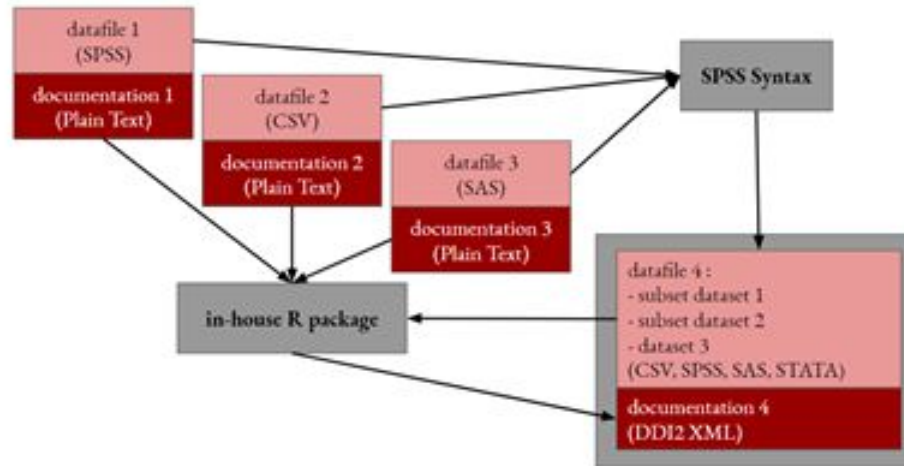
datafile 1
(SPSS)

documentation 1
(Plain Text)

datafile 2
(CSV)

documentation 2
(Plain Text)

datafile 3
(SAS)

documentation 3
(Plain Text)

SPSS Syntax

in-house R package

datafile 4 :
- subset dataset 1
- subset dataset 2
- dataset 3
(CSV, SPSS, SAS, STATA)

documentation 4
(DDI2 XML)